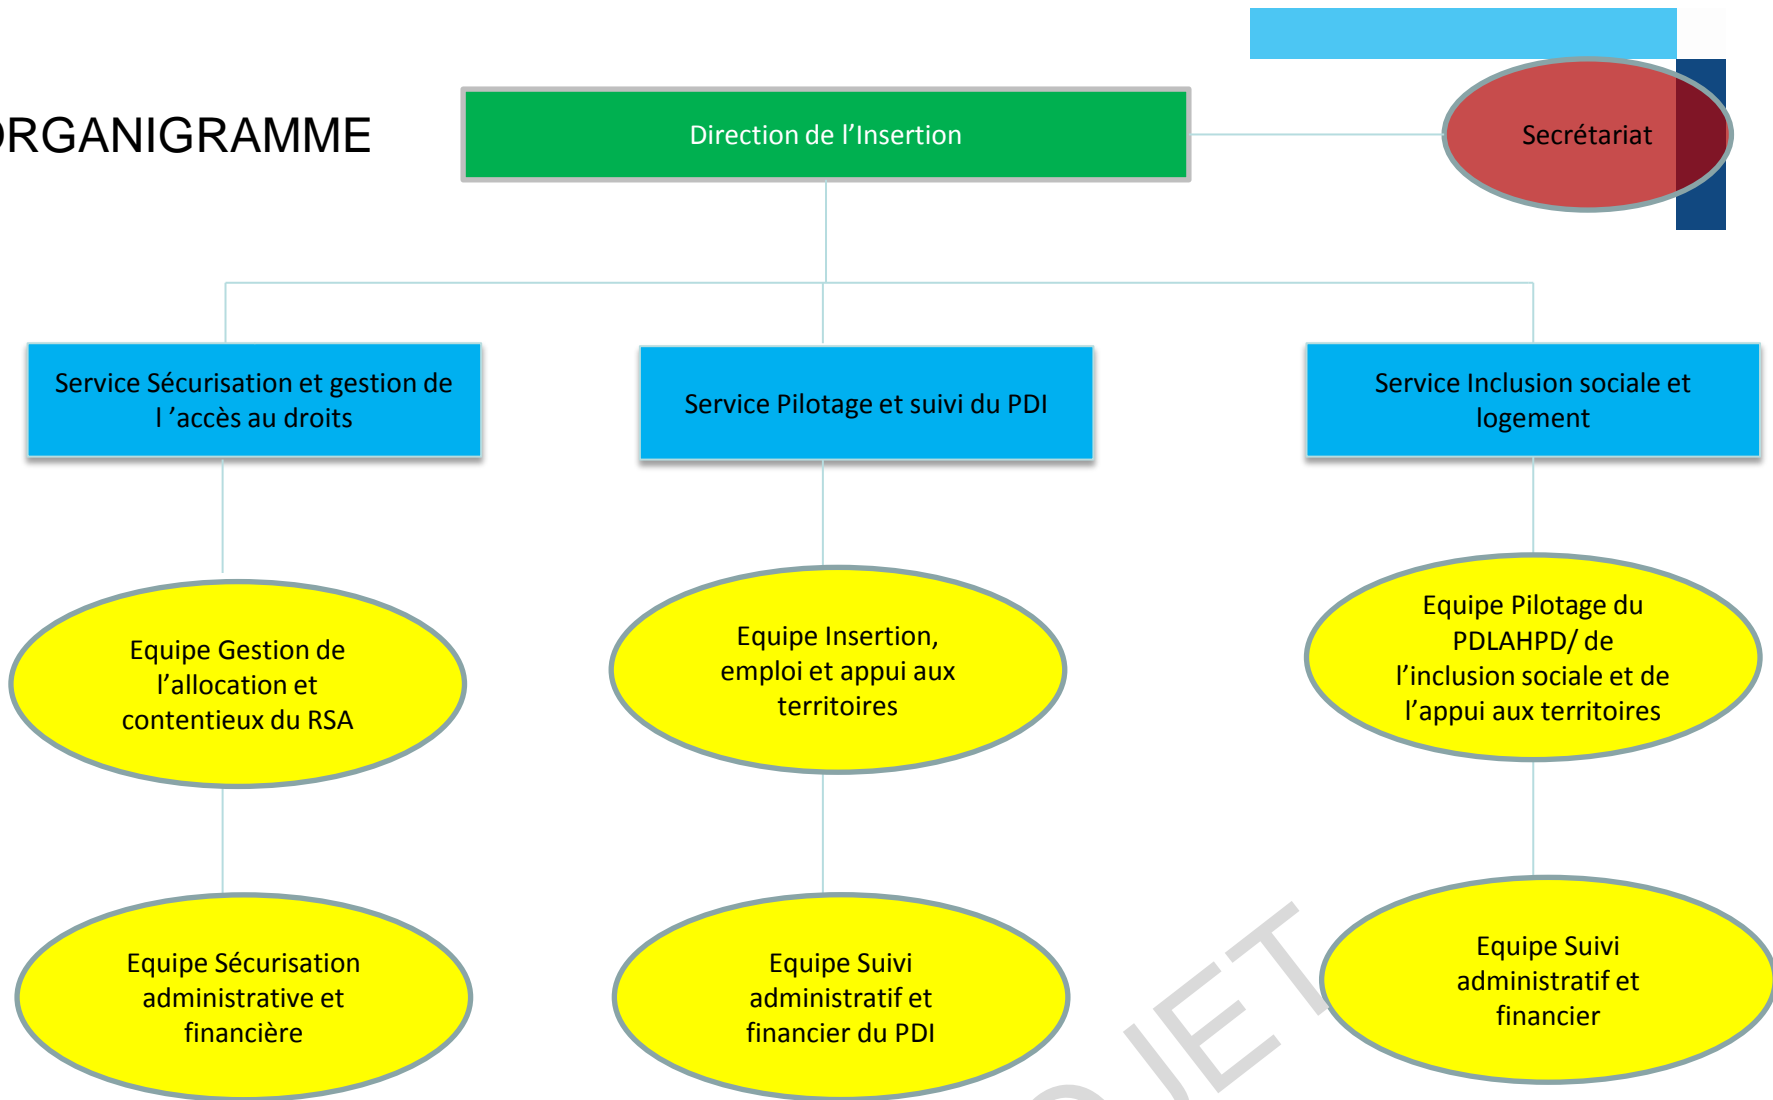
RGANIGRAMME

Direction de l'Insertion

Secrétariat

Service Sécurisation et gestion de l 'accès au droits

Service Pilotage et suivi du PDI

Service Inclusion sociale et logement

Equipe Gestion de l'allocation et contentieux du RSA

Equipe Insertion, emploi et appui aux territoires

Equipe Pilotage du PDLAHPD/ de l'inclusion sociale et de l'appui aux territoires

Equipe Sécurisation administrative et financière

Equipe Suivi administratif et financier du PDI

Equipe Suivi administratif et financier

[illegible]JET